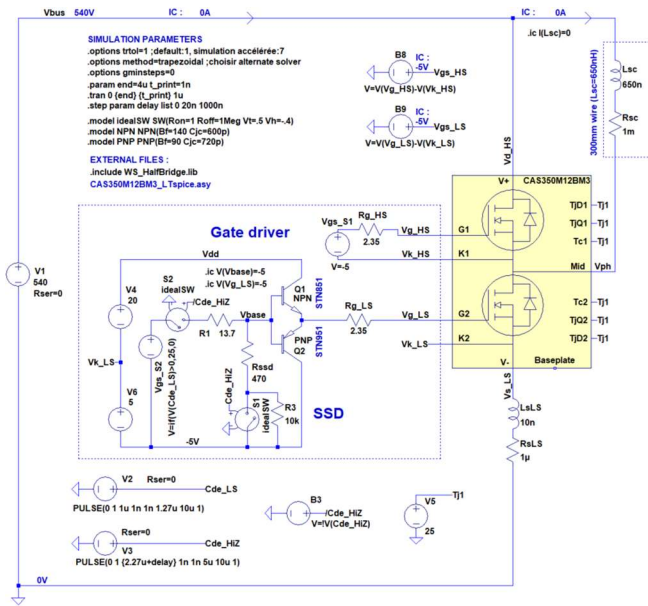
Vbus 540V
IC : 0A
IC : 0A
.ic I(Lsc)=0

SIMULATION PARAMETERS
.options trtol=1 ;default:1, simulation accélérée:7
.options method=trapezoidal ;choisir alternate solver
.options gminsteps=0
.param end=4u t_print=1n
.tran 0 {end} {t_print} 1u
.step param delay list 0 20n 1000n
.model idealSW SW(Ron=1 Roff=1Meg Vt=.5 Vh=-.4)
.model NPN NPN(Bf=140 Cjc=600p)
.model PNP PNP(Bf=90 Cjc=720p)

EXTERNAL FILES :
.include WS_HalfBridge.lib
CAS350M12BM3_LTspice.asy

B8
IC :
-5V
Vgs_HS
V=V(Vg_HS)-V(Vk_HS)

B9
IC :
-5V
Vgs_LS
V=V(Vg_LS)-V(Vk_LS)

300mm wire (Lsc=650nH)
Lsc
650n
Rsc
1m

Vd_HS

V+
CAS350M12BM3
TjD1
TjQ1
Tc1
Mid
Tc2
TjQ2
TjD2
G1
K1
G2
K2
V-
Baseplate
Tj1
Tj1
Tj1
Vph
Tj1
Tj1
Tj1

Gate driver
Vgs_S1
V=-5
Rg_HS
2.35
Vg_HS
Vk_HS

Vdd
.ic V(Vbase)=-5
.ic V(Vg_LS)=-5
Q1
NPN
STN851
V4
20
S2
idealSW
/Cde_HiZ
R1
13.7
Vbase
Rg_LS
2.35
Vg_LS
PNP
Q2
STN951
Vk_LS
Vk_LS
V6
5
Vgs_S2
V=if(V(Cde_LS)>0,25,0)
Cde_HiZ
Rssd
470
S1
idealSW
R3
10k
SSD
-5V

V1
540
Rser=0

Vs_LS
LsLS
10n
RsLS
1µ

V2
Rser=0
Cde_LS
PULSE(0 1 1u 1n 1n 1.27u 10u 1)

B3
/Cde_HiZ
V=!V(Cde_HiZ)

V5
Tj1
25

Rser=0
Cde_HiZ
V3
PULSE(0 1 {2.27u+delay} 1n 1n 5u 10u 1)

0V